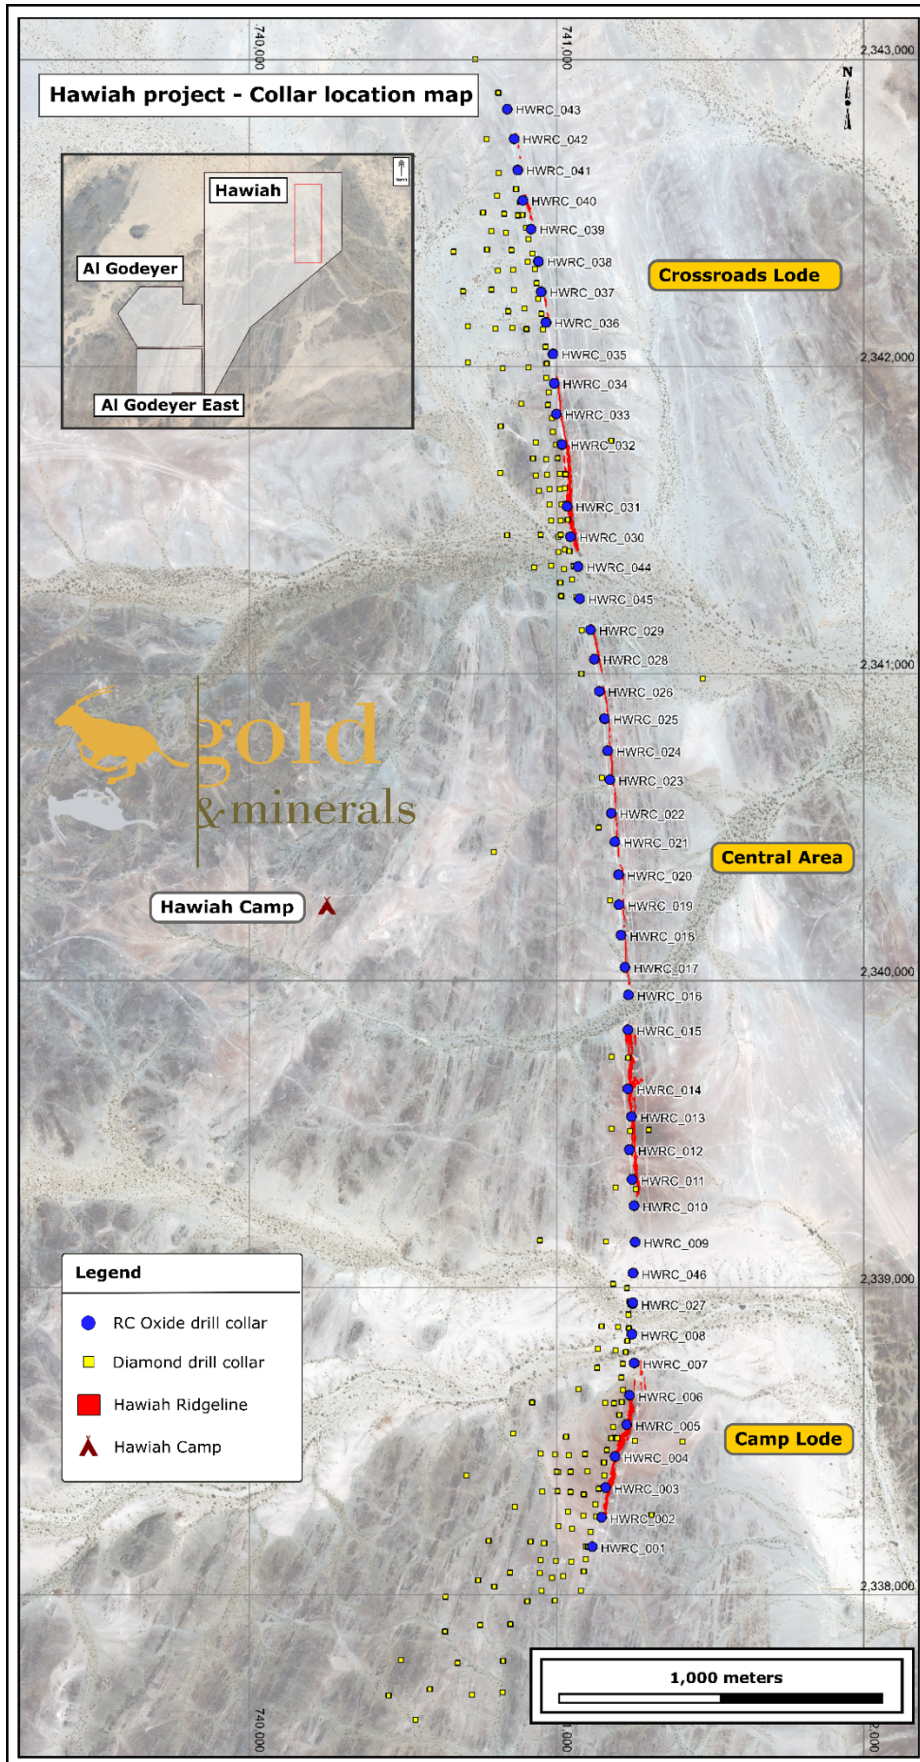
Hawiah project - Collar location map

740,000

741,000

2,343,000

N

Hawiah

Al Godeyer

Al Godeyer East

HWRC_043
HWRC_042
HWRC_041
HWRC_040
HWRC_039
HWRC_038
HWRC_037
HWRC_036
HWRC_035
HWRC_034
HWRC_033
HWRC_032
HWRC_031
HWRC_030
HWRC_044
HWRC_045
HWRC_029
HWRC_028
HWRC_026
HWRC_025
HWRC_024
HWRC_023
HWRC_022
HWRC_021
HWRC_020
HWRC_019
HWRC_018
HWRC_017
HWRC_016
HWRC_015
HWRC_014
HWRC_013
HWRC_012
HWRC_011
HWRC_010
HWRC_009
HWRC_046
HWRC_027
HWRC_008
HWRC_007
HWRC_006
HWRC_005
HWRC_004
HWRC_003
HWRC_002
HWRC_001

Crossroads Lode

2,342,000

2,341,000

gold & minerals

Central Area

Hawiah Camp

2,340,000

2,339,000

Camp Lode

2,338,000

Legend
RC Oxide drill collar
Diamond drill collar
Hawiah Ridgeline
Hawiah Camp

1,000 meters

740,000

741,000